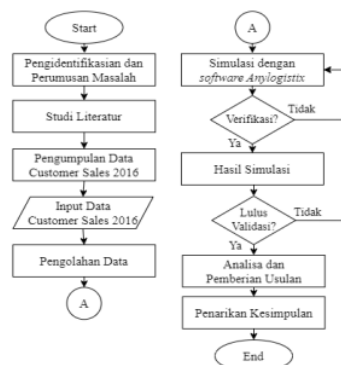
Start

Pengidentifikasian dan Perumusan Masalah

Studi Literatur

Pengumpulan Data Customer Sales 2016

Input Data Customer Sales 2016

Pengolahan Data

A

A

Simulasi dengan *software Anylogistix*

Verifikasi?

Tidak

Ya

Hasil Simulasi

Lulus Validasi?

Tidak

Ya

Analisa dan Pemberian Usulan

Penarikan Kesimpulan

End